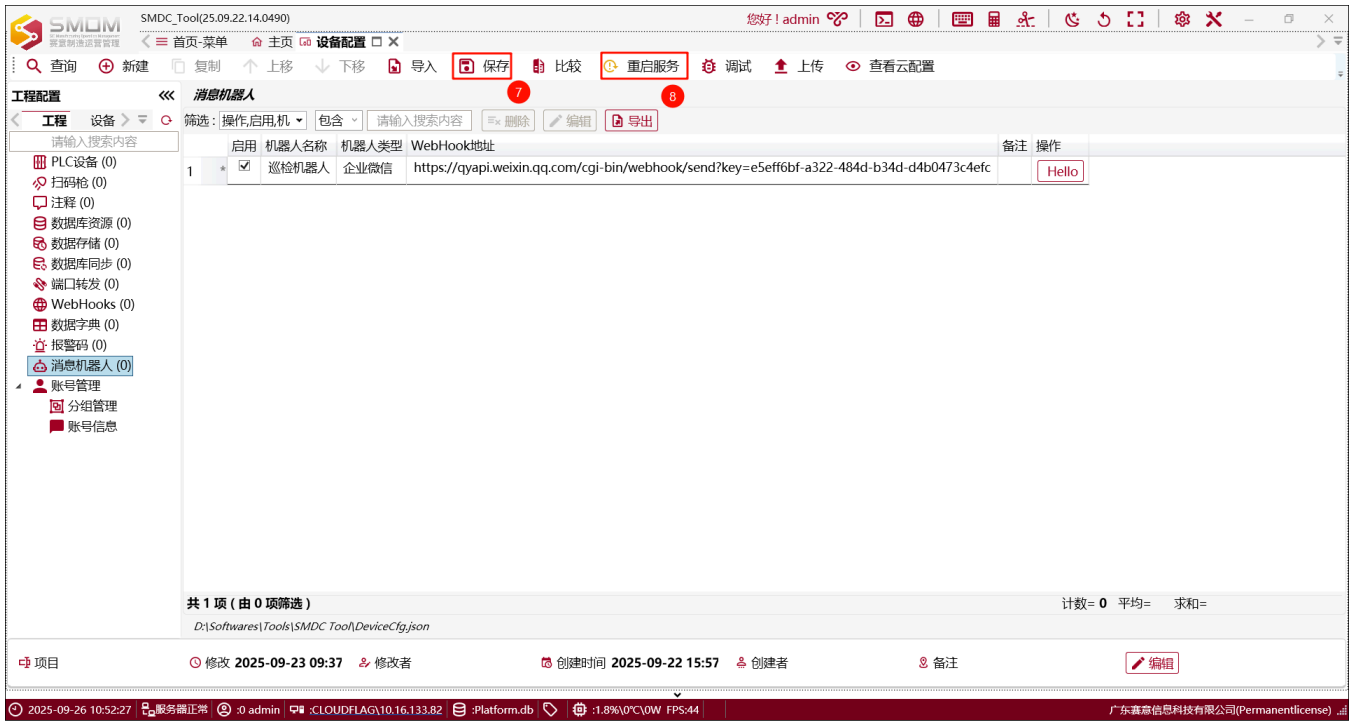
SMDM 赛蒙制造运营管理

SMDC_Tool(25.09.22.14.0490)

您好！admin

首页-菜单 主页 设备配置

查询 新建 复制 上移 下移 导入 保存 比较 重启服务 调试 上传 查看云配置

7 8

工程配置

工程 设备

请输入搜索内容

PLC设备 (0)
扫码枪 (0)
注释 (0)
数据库资源 (0)
数据存储 (0)
数据库同步 (0)
端口转发 (0)
WebHooks (0)
数据字典 (0)
报警码 (0)
消息机器人 (0)
账号管理
分组管理
账号信息

消息机器人

筛选: 操作,启用,机 包含 请输入搜索内容 删除 编辑 导出

| | | 启用 | 机器人名称 | 机器人类型 | WebHook地址 | 备注 | 操作 |
|---|---|---|---|---|---|---|---|
| 1 | * | ☑ | 巡检机器人 | 企业微信 | https://qyapi.weixin.qq.com/cgi-bin/webhook/send?key=e5eff6bf-a322-484d-b34d-d4b0473c4efc | | Hello |

共 1 项 ( 由 0 项筛选 )

计数= 0 平均= 求和=

D:\Softwares\Tools\SMDC Tool\DeviceCfg.json

项目 修改 2025-09-23 09:37 修改者 创建时间 2025-09-22 15:57 创建者 备注 编辑

2025-09-26 10:52:27 服务器正常 :0 admin :CLOUDFLAG\10.16.133.82 :Platform.db :1.8%\0℃\0W FPS:44 广东赛嘉信息科技有限公司(Permanentlicense)